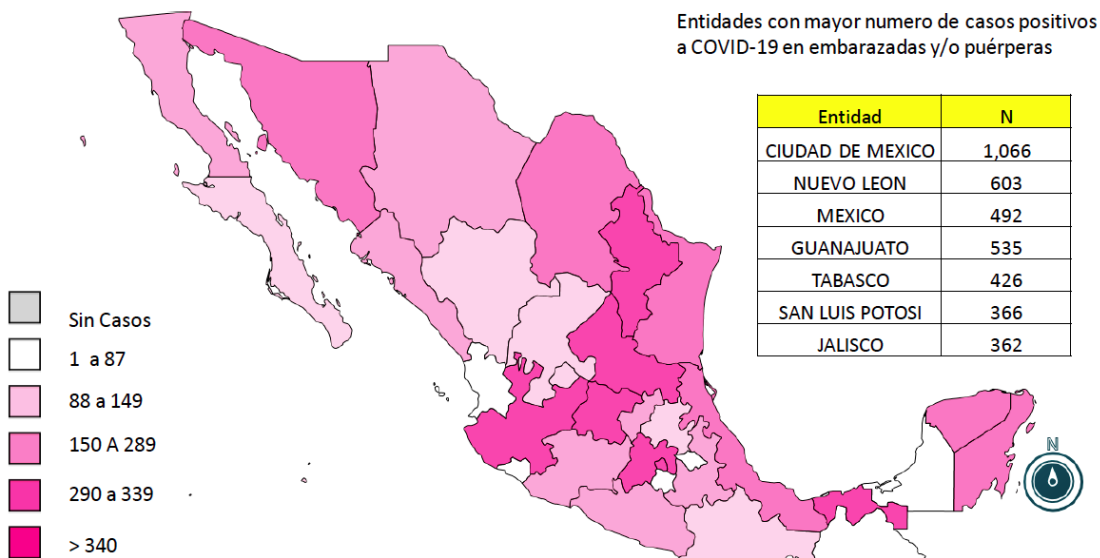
Entidades con mayor numero de casos positivos a COVID-19 en embarazadas y/o puérperas

| Entidad | N |
|---|---|
| CIUDAD DE MEXICO | 1,066 |
| NUEVO LEON | 603 |
| MEXICO | 492 |
| GUANAJUATO | 535 |
| TABASCO | 426 |
| SAN LUIS POTOSI | 366 |
| JALISCO | 362 |

Sin Casos

1 a 87

88 a 149

150 A 289

290 a 339

> 340

N